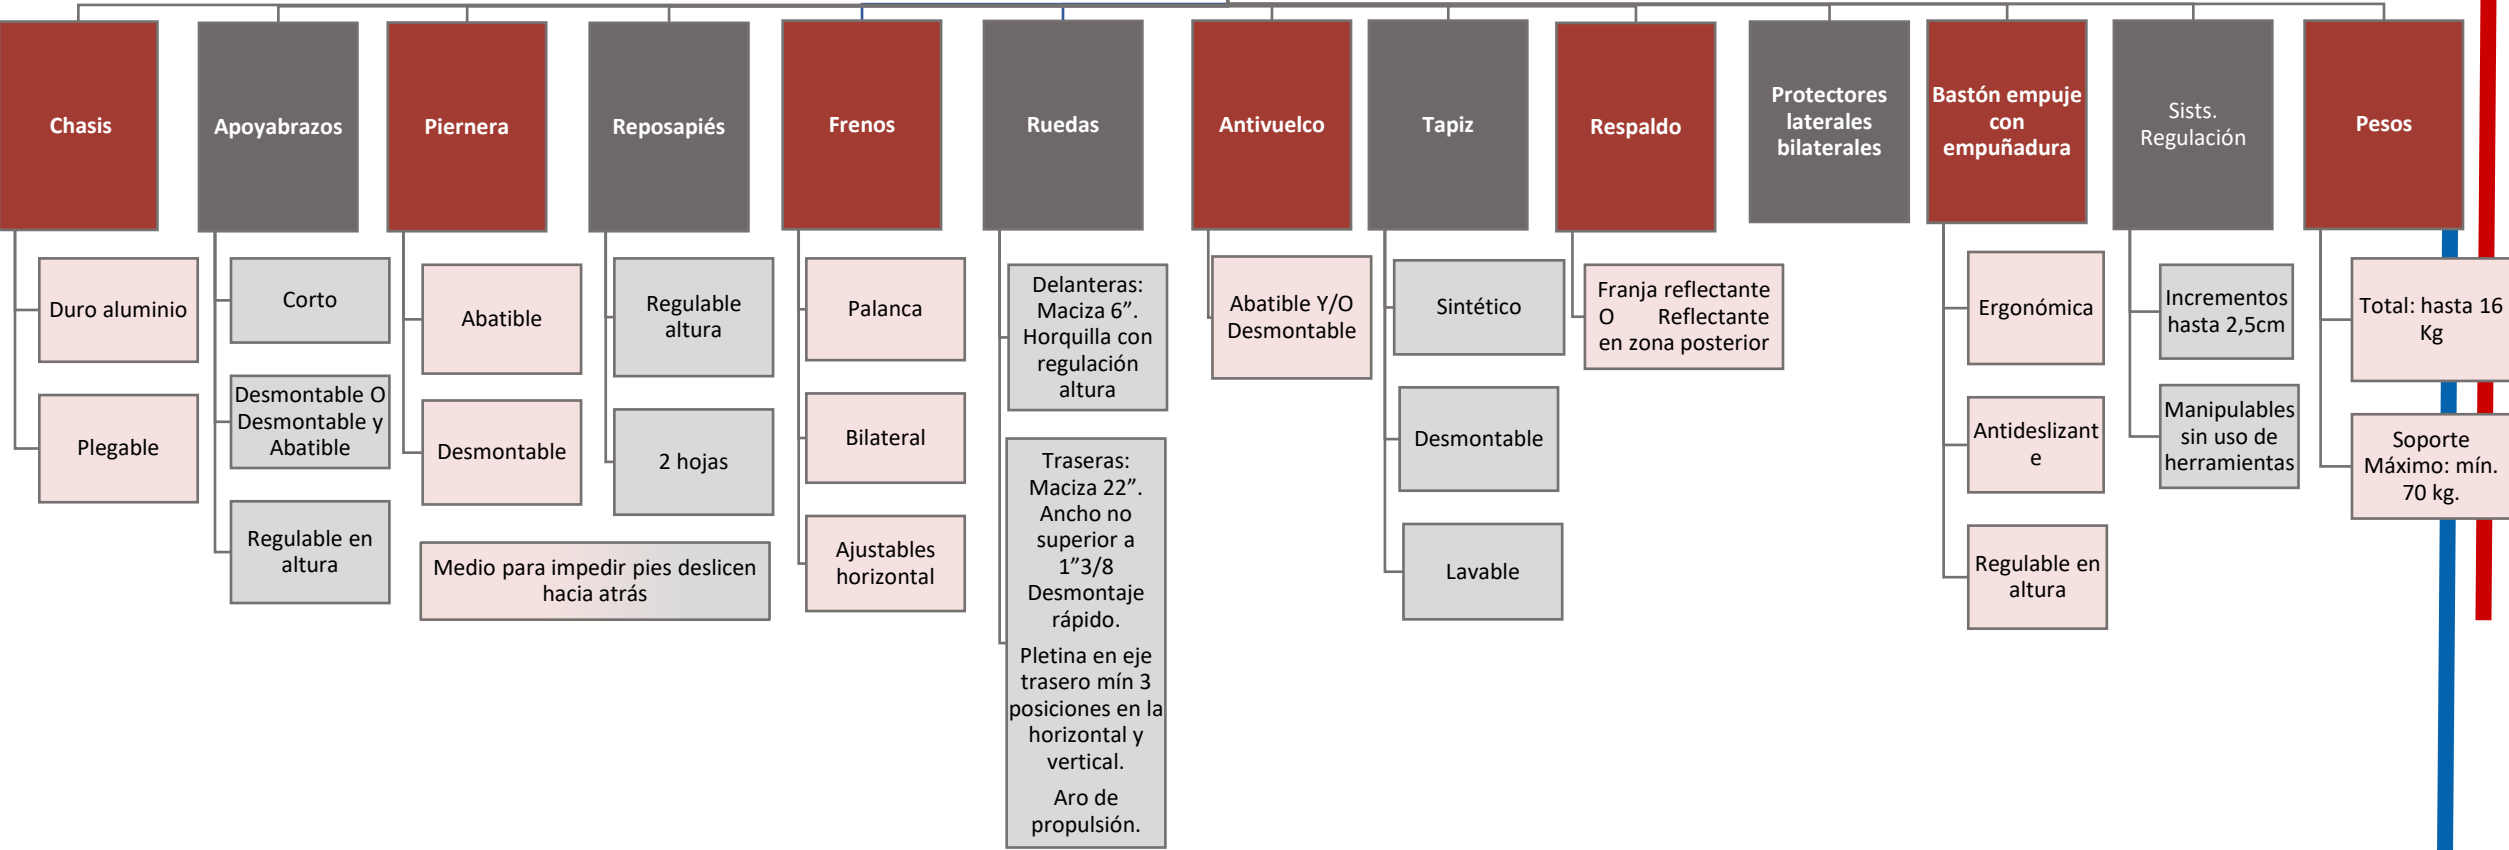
Chasis

Duro aluminio

Plegable

Apoyabrazos

Corto

Desmontable O Desmontable y Abatible

Regulable en altura

Piernera

Abatible

Desmontable

Medio para impedir pies deslicen hacia atrás

Reposapiés

Regulable altura

2 hojas

Frenos

Palanca

Bilateral

Ajustables horizontal

Ruedas

Delanteras: Maciza 6". Horquilla con regulación altura

Traseras: Maciza 22". Ancho no superior a 1"3/8 Desmontaje rápido.

Pletina en eje trasero mín 3 posiciones en la horizontal y vertical.

Aro de propulsión.

Antivuelco

Abatible Y/O Desmontable

Tapiz

Sintético

Desmontable

Lavable

Respaldo

Franja reflectante O Reflectante en zona posterior

Protectores laterales bilaterales

Bastón empuje con empuñadura

Ergonómica

Antideslizante

Regulable en altura

Sists. Regulación

Incrementos hasta 2,5cm

Manipulables sin uso de herramientas

Pesos

Total: hasta 16 Kg

Soporte Máximo: mín. 70 kg.